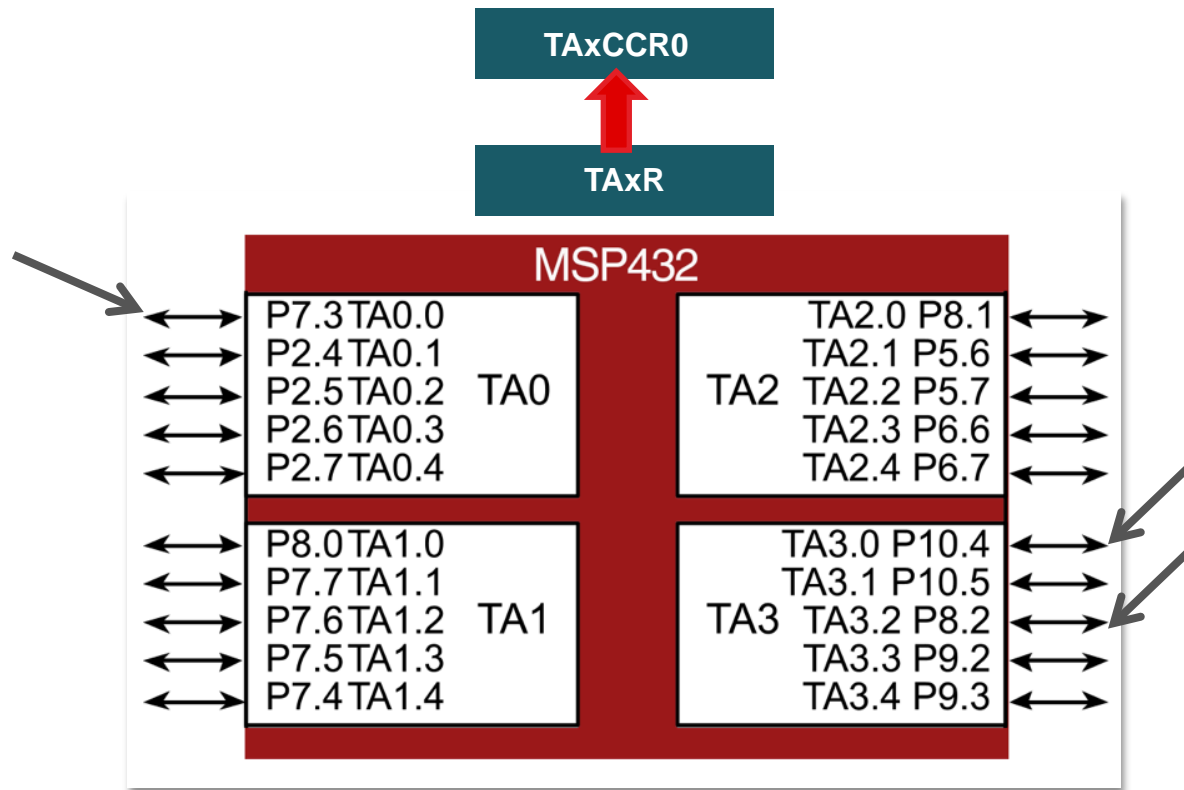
TAxCCR0

TAxR

MSP432

P7.3 TA0.0
P2.4 TA0.1
P2.5 TA0.2
P2.6 TA0.3
P2.7 TA0.4
TA0

TA2.0 P8.1
TA2.1 P5.6
TA2.2 P5.7
TA2.3 P6.6
TA2.4 P6.7
TA2

P8.0 TA1.0
P7.7 TA1.1
P7.6 TA1.2
P7.5 TA1.3
P7.4 TA1.4
TA1

TA3.0 P10.4
TA3.1 P10.5
TA3.2 P8.2
TA3.3 P9.2
TA3.4 P9.3
TA3